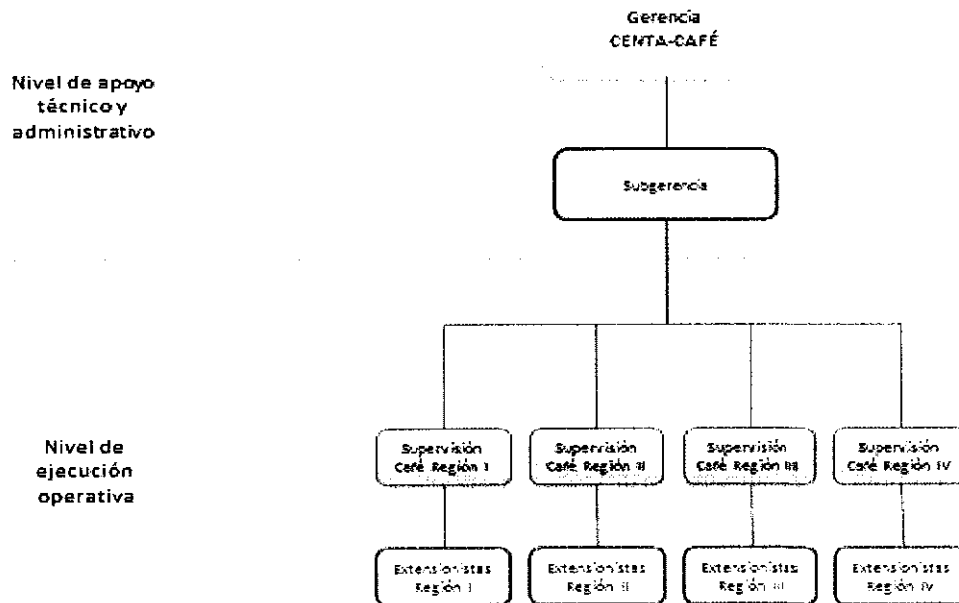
Gerencia
CENTA-CAFÉ

Nivel de apoyo técnico y administrativo

Subgerencia

Nivel de ejecución operativa

Supervisión Café Región I

Supervisión Café Región II

Supervisión Café Región III

Supervisión Café Región IV

Extensionistas Región I

Extensionistas Región II

Extensionistas Región III

Extensionistas Región IV